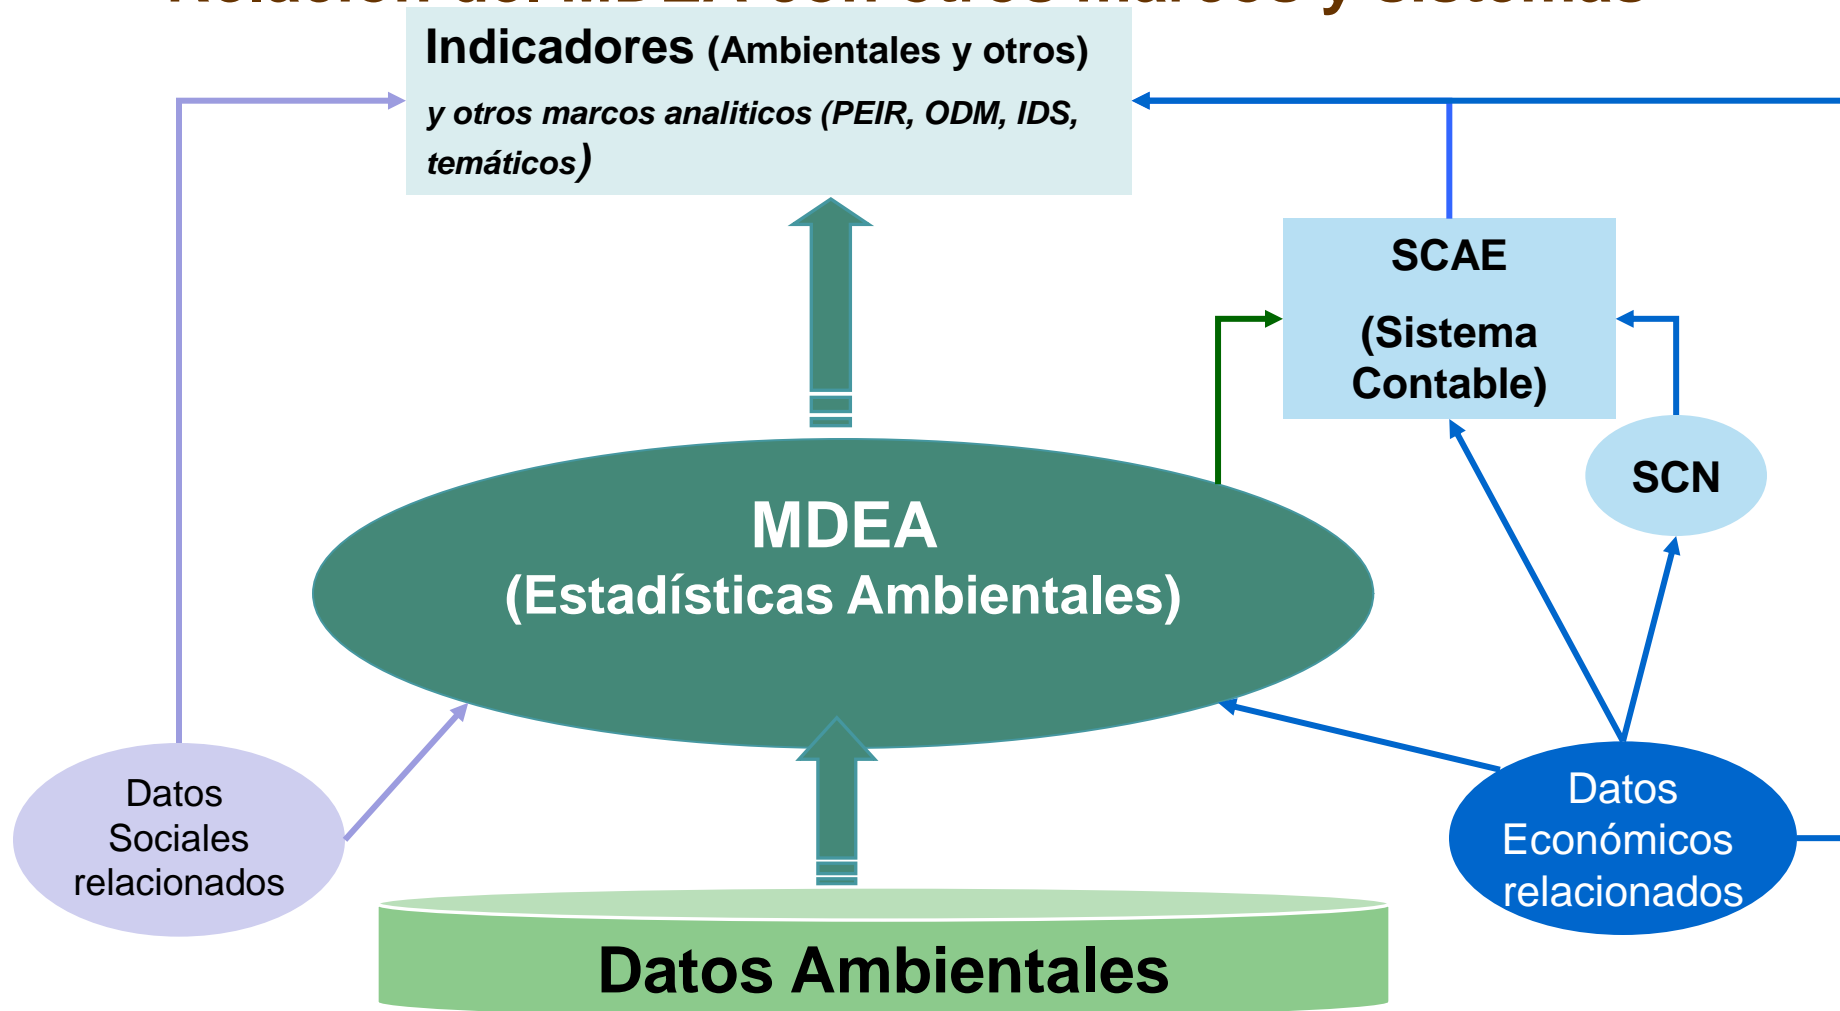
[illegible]

Indicadores (Ambientales y otros)

y otros marcos analiticos (PEIR, ODM, IDS, temáticos)

SCAE

(Sistema Contable)

SCN

MDEA
(Estadísticas Ambientales)

Datos Sociales relacionados

Datos Económicos relacionados

Datos Ambientales